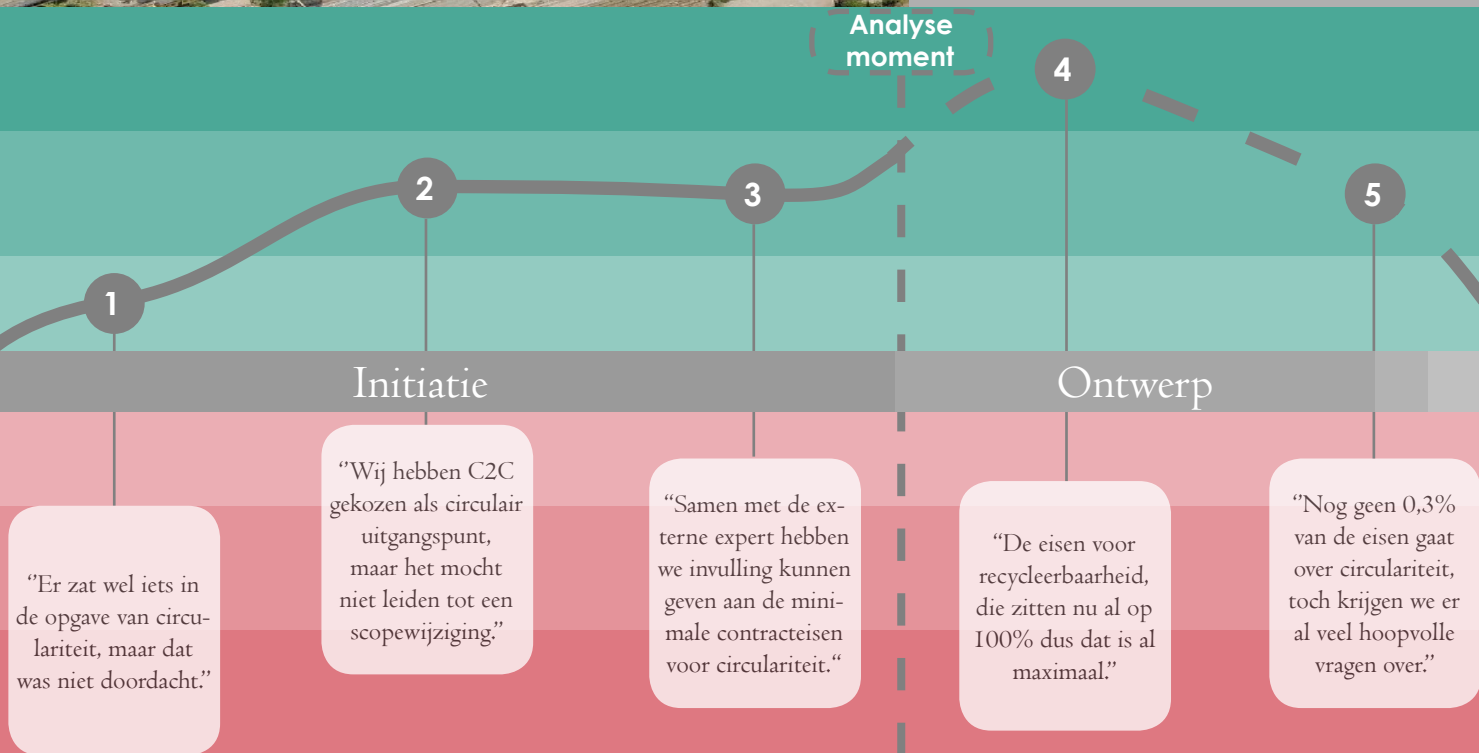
Analyse moment

4

2

3

5

1

Initiatie

Ontwerp

''Er zat wel iets in de opgave van circulariteit, maar dat was niet doordacht.''

''Wij hebben C2C gekozen als circulair uitgangspunt, maar het mocht niet leiden tot een scopewijziging.''

''Samen met de externe expert hebben we invulling kunnen geven aan de minimale contracteisen voor circulariteit.''

''De eisen voor recycleerbaarheid, die zitten nu al op 100% dus dat is al maximaal.''

''Nog geen 0,3% van de eisen gaat over circulariteit, toch krijgen we er al veel hoopvolle vragen over.''